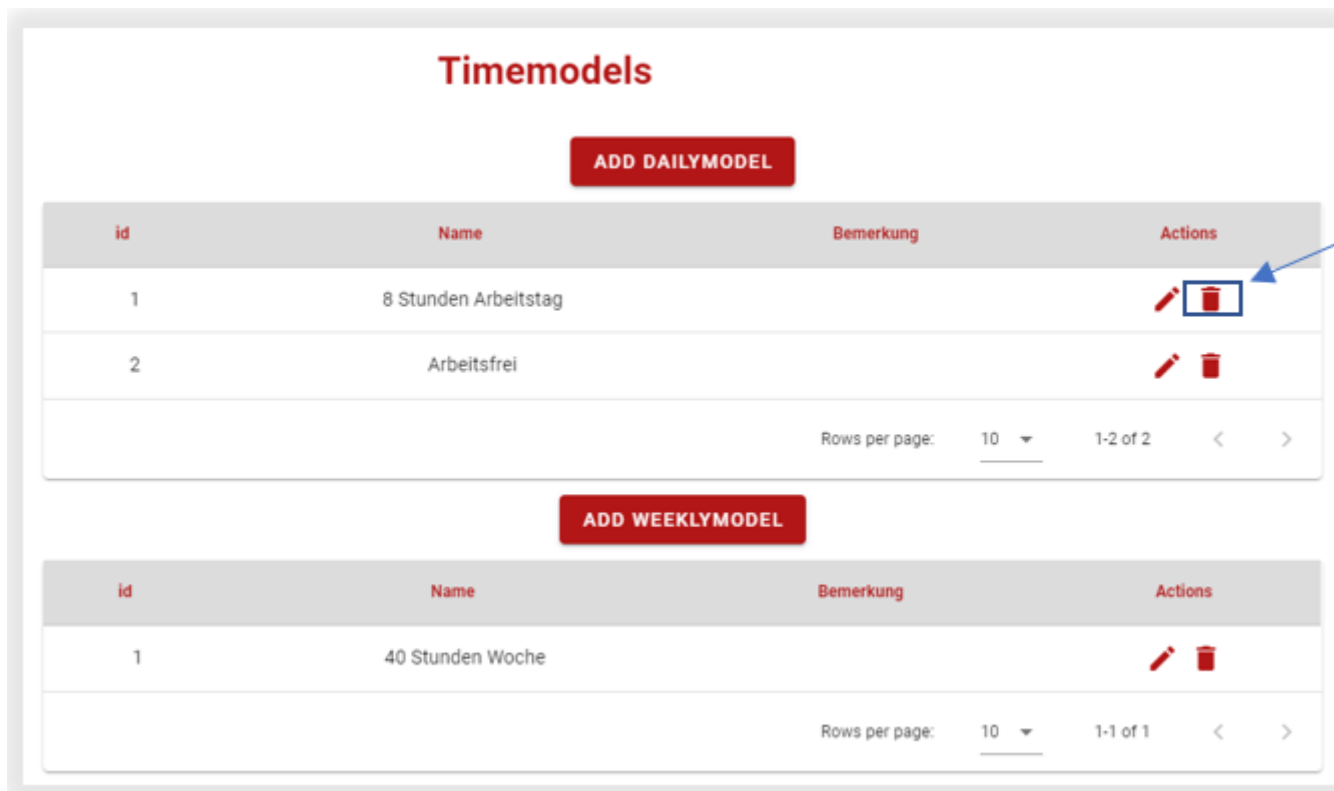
Timemodels

ADD DAILYMODEL

| id | Name | Bemerkung | Actions |
|---|---|---|---|
| 1 | 8 Stunden Arbeitstag | | |
| 2 | Arbeitsfrei | | |

Rows per page: 10 1-2 of 2

ADD WEEKLYMODEL

| id | Name | Bemerkung | Actions |
|---|---|---|---|
| 1 | 40 Stunden Woche | | |

Rows per page: 10 1-1 of 1